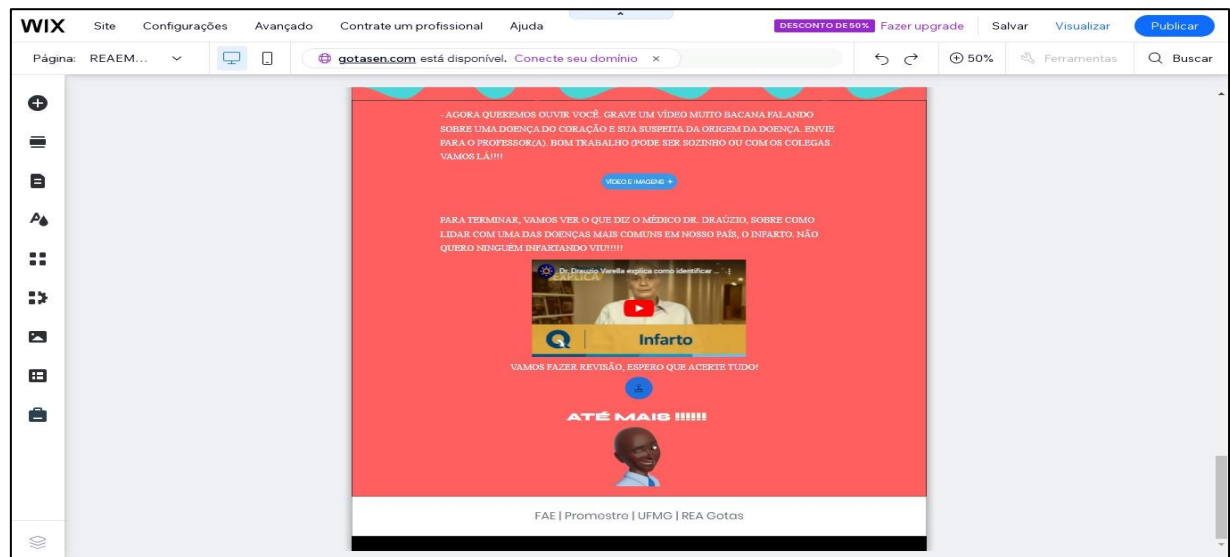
WIX Site Configurações Avançado Contrate um profissional Ajuda DESCONTO DE 50% Fazer upgrade Salvar Visualizar Publicar

Página: REAEM... gotasen.com está disponível. Conecte seu domínio × 50% Ferramentas Buscar

- AGORA QUEREMOS OUVIR VOCÊ. GRAVE UM VÍDEO MUITO BACANA FALANDO SOBRE UMA DOENÇA DO CORAÇÃO E SUA SUSPEITA DA ORIGEM DA DOENÇA. ENVIE PARA O PROFESSOR(A). BOM TRABALHO (PODE SER SOZINHO OU COM OS COLEGAS. VAMOS LÁ!!!!

VÍDEO E IMAGENS +

PARA TERMINAR, VAMOS VER O QUE DIZ O MÉDICO DR. DRAÚZIO, SOBRE COMO LIDAR COM UMA DAS DOENÇAS MAIS COMUNS EM NOSSO PAÍS, O INFARTO. NÃO QUERO NINGUÉM INFARTANDO VIU!!!!!

Dr. Drauzio Varella explica como identificar ...
EXPLICA
Infarto

VAMOS FAZER REVISÃO, ESPERO QUE ACERTE TUDO!

ATÉ MAIS !!!!!!

FAE | Promestro | UFMG | REA Gotas